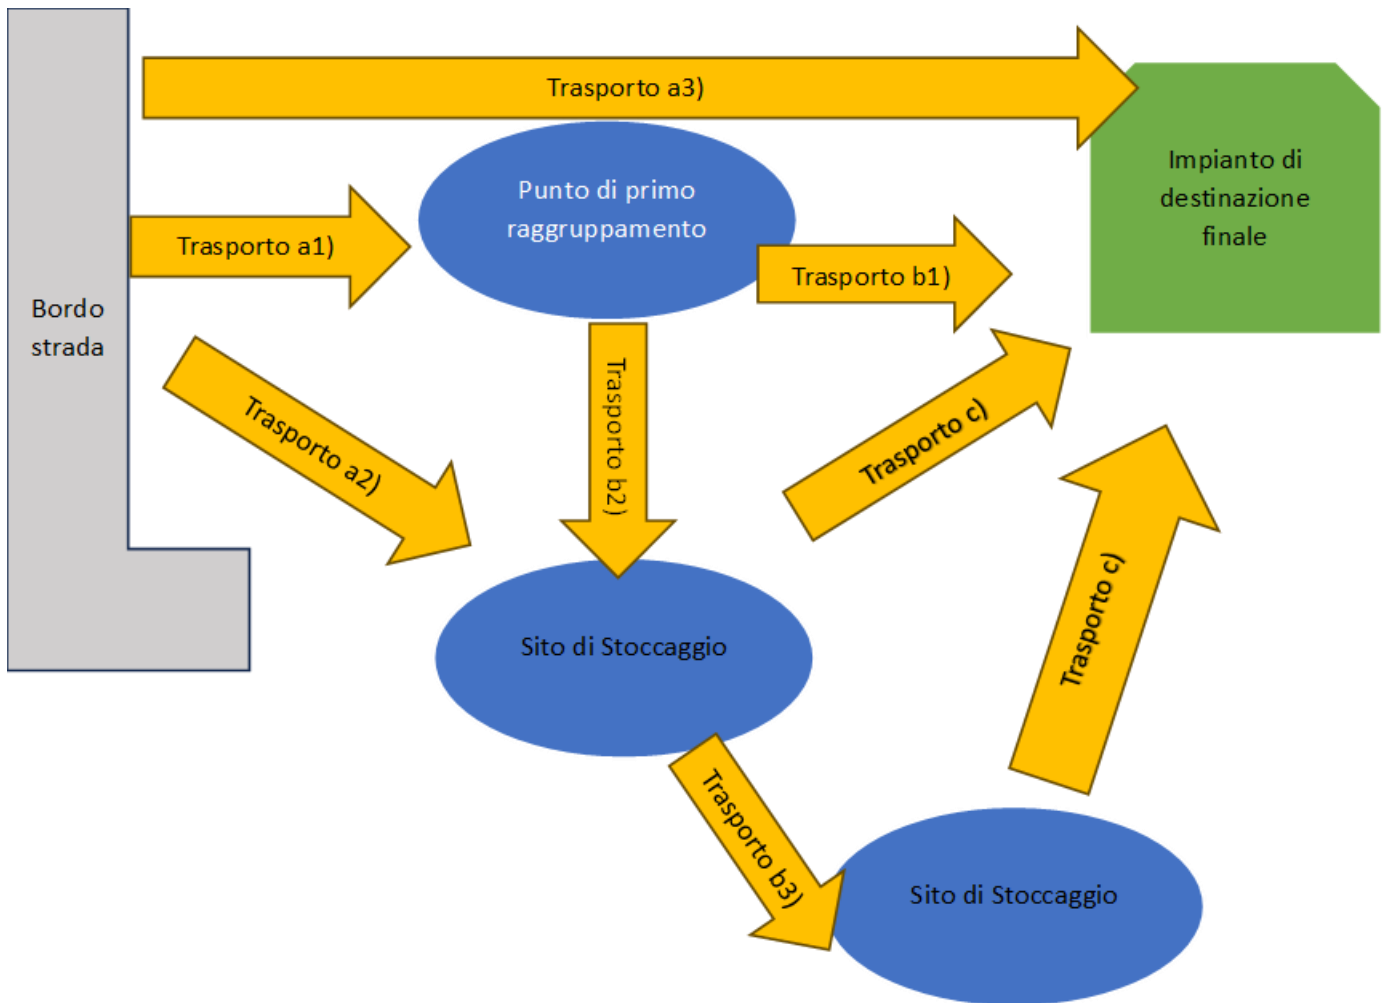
Trasporto a3)

Impianto di destinazione finale

Trasporto a1)

Punto di primo raggruppamento

Trasporto b1)

Bordo strada

Trasporto a2)

Trasporto b2)

Trasporto c)

Trasporto c)

Sito di Stoccaggio

Trasporto b3)

Sito di Stoccaggio